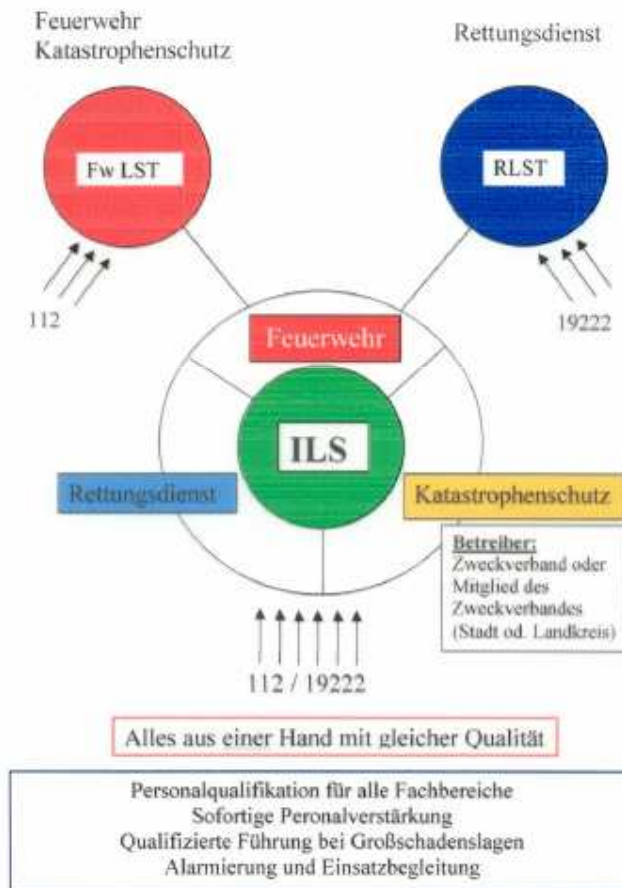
Feuerwehr
Katastrophenschutz

Rettungsdienst

Fw LST

RLST

112

19222

Feuerwehr

ILS

Rettungsdienst

Katastrophenschutz

Betreiber:
Zweckverband oder Mitglied des Zweckverbandes (Stadt od. Landkreis)

112 / 19222

Alles aus einer Hand mit gleicher Qualität

Personalqualifikation für alle Fachbereiche
Sofortige Peronalverstärkung
Qualifizierte Führung bei Großschadenslagen
Alarmierung und Einsatzbegleitung